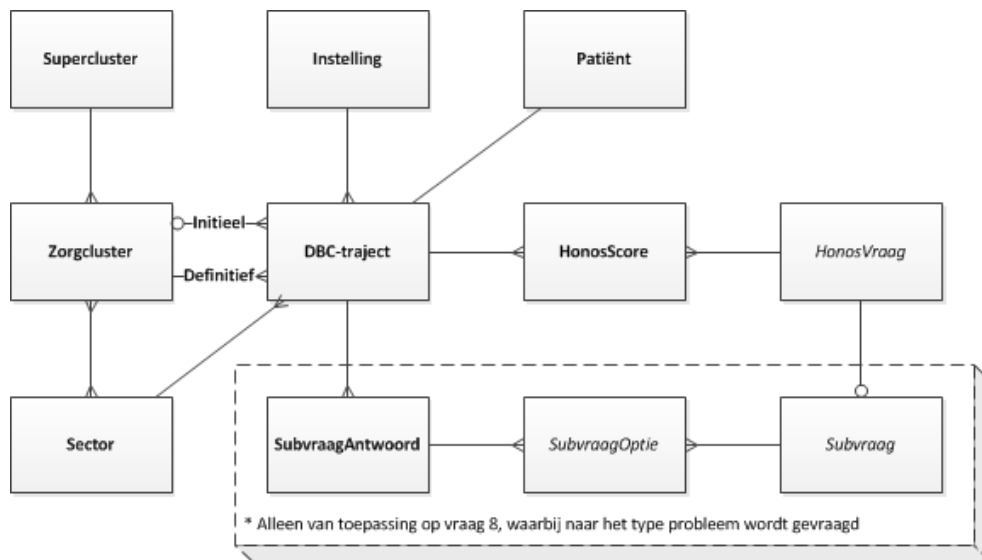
Supercluster

Instelling

Patiënt

Zorgcluster

Initieel

Definitief

DBC-traject

HonosScore

HonosVraag

Sector

SubvraagAntwoord

SubvraagOptie

Subvraag

* Alleen van toepassing op vraag 8, waarbij naar het type probleem wordt gevraagd